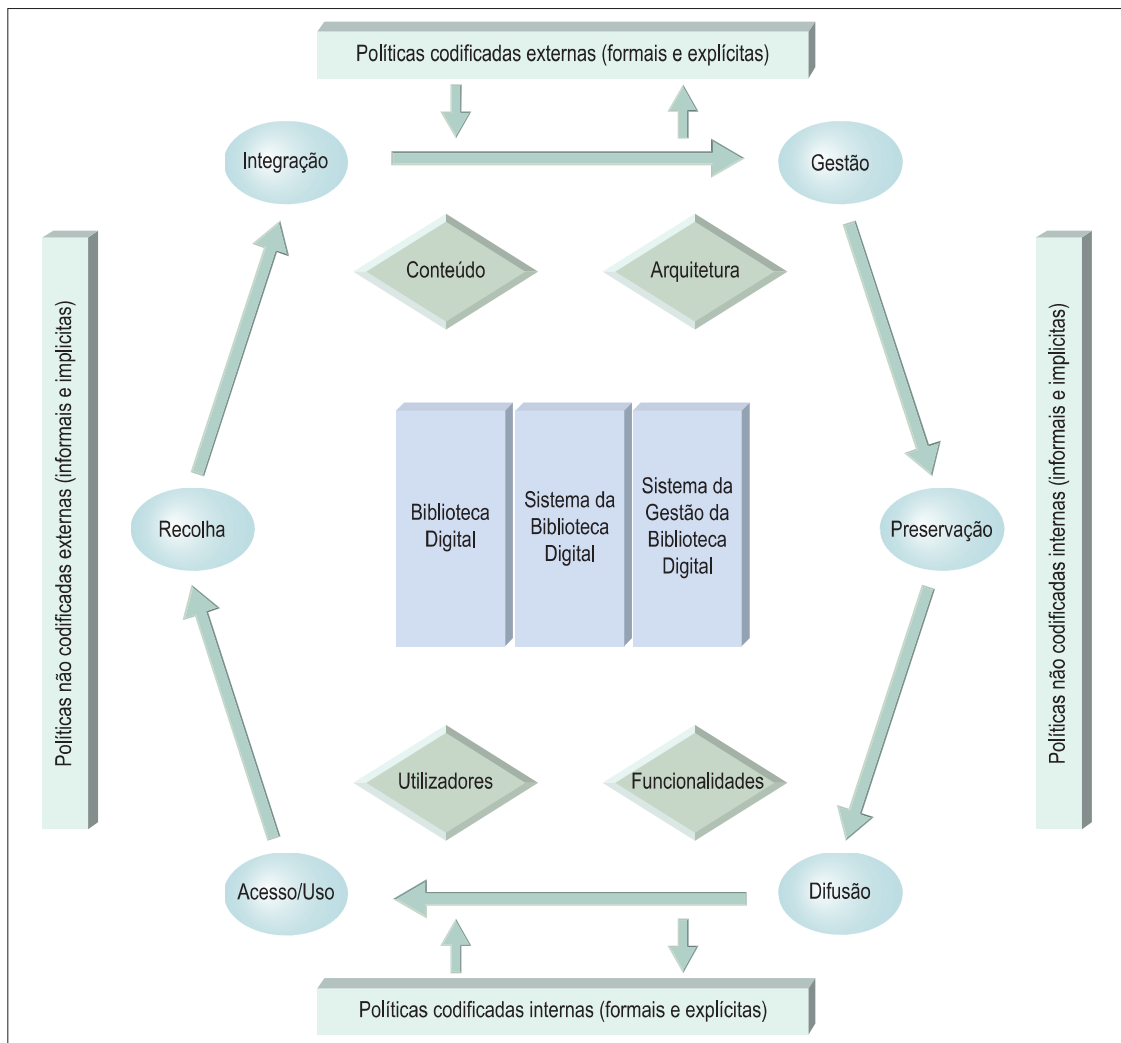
Políticas codificadas externas (formais e explícitas)

Integração

Gestão

Políticas não codificadas externas (informais e implícitas)

Conteúdo

Arquitetura

Políticas não codificadas internas (informais e implícitas)

Recolha

Biblioteca Digital

Sistema da Biblioteca Digital

Sistema da Gestão da Biblioteca Digital

Preservação

Utilizadores

Funcionalidades

Acesso/Uso

Difusão

Políticas codificadas internas (formais e explícitas)